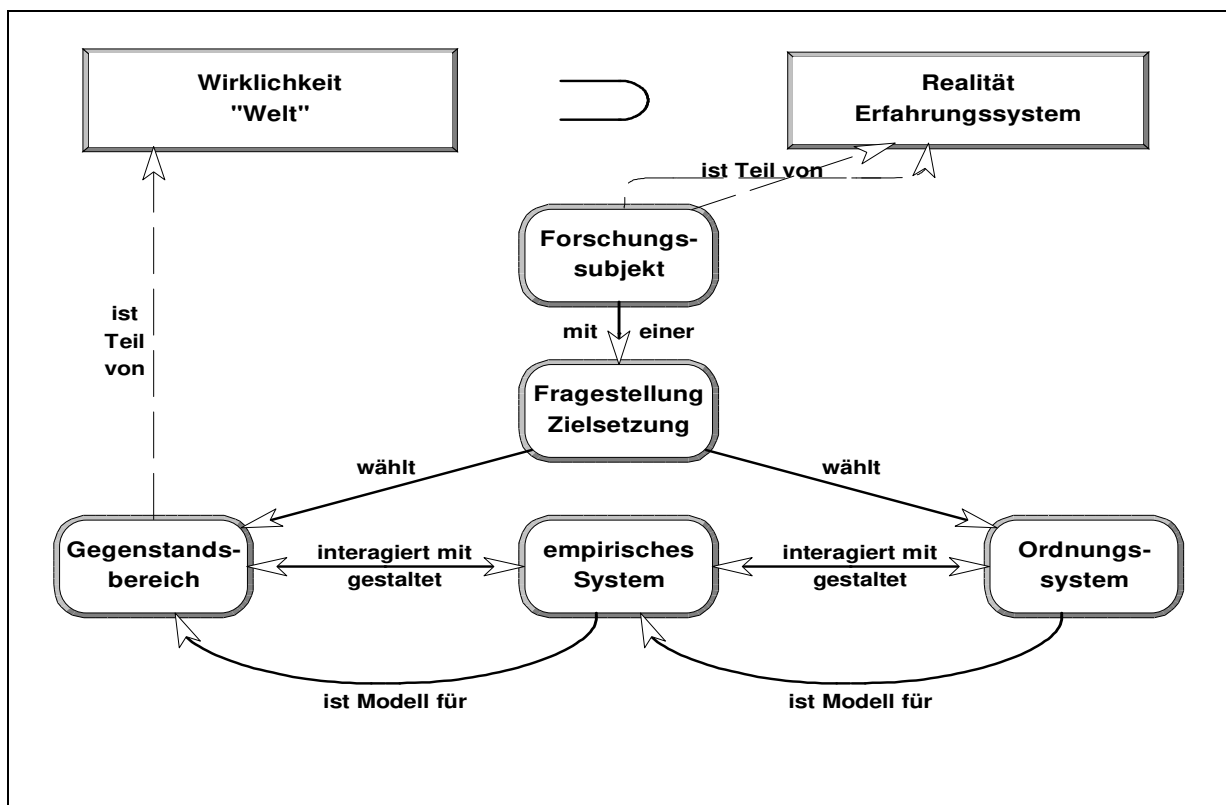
Wirklichkeit "Welt"

Realität Erfahrungssystem

ist Teil von

Forschungssubjekt

mit einer

Fragestellung Zielsetzung

ist Teil von

wählt

wählt

Gegenstandsbereich

interagiert mit gestaltet

empirisches System

interagiert mit gestaltet

Ordnungssystem

ist Modell für

ist Modell für